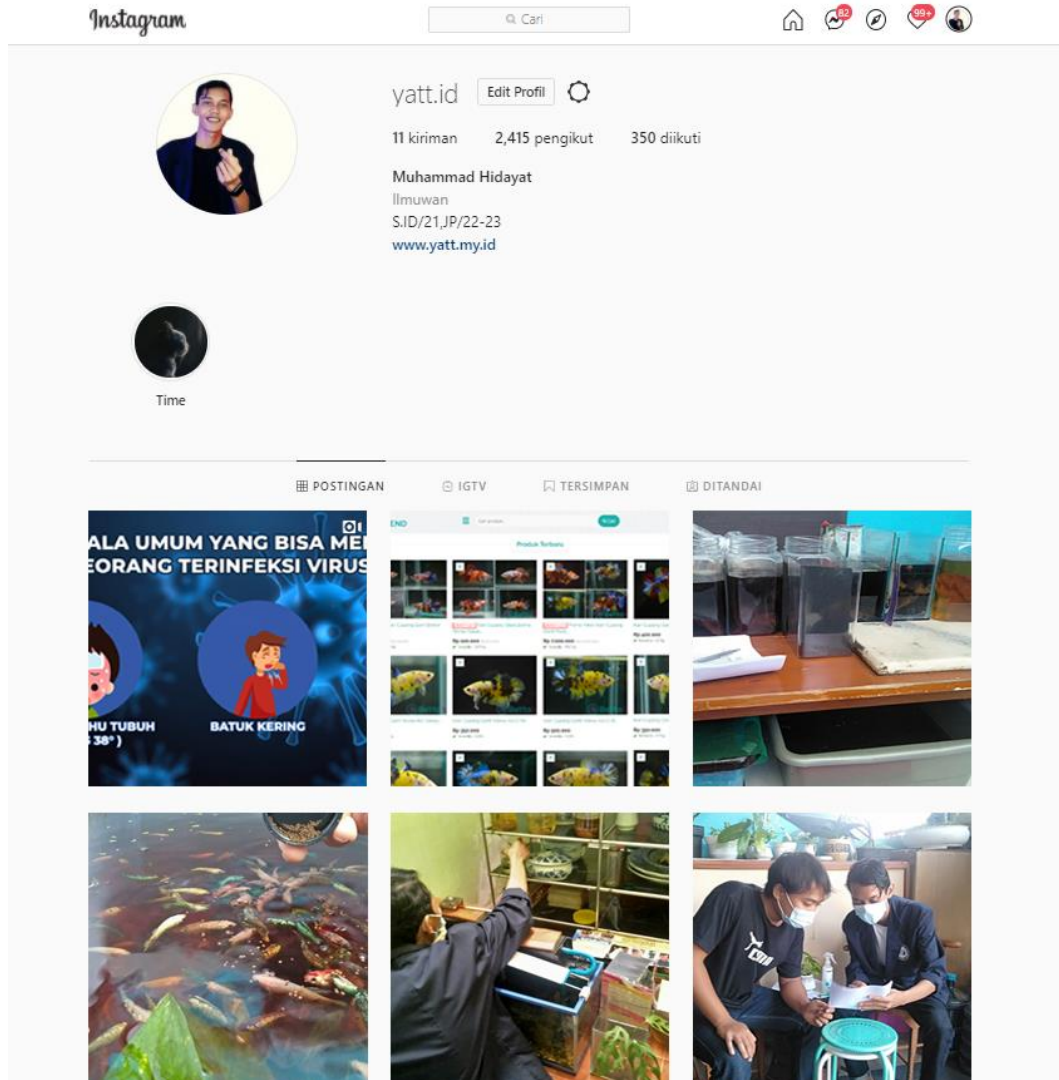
Instagram

Cari

82

99+

yatt.id Edit Profil

11 kiriman 2,415 pengikut 350 diikuti

Muhammad Hidayat
Ilmuwan
S.ID/21,JP/22-23
www.yatt.my.id

Time

POSTINGAN IGTV TERSIMPAN DITANDAI

ALA UMUM YANG BISA ME
EORANG TERINFEKSI VIRUS

HU TUBUH
S 38°)

BATUK KERING

END

Produk Terbaru

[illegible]